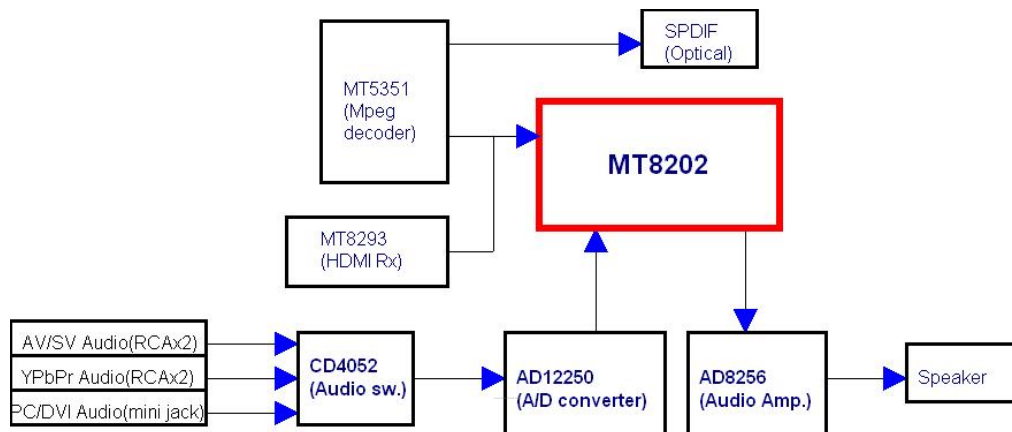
SPDIF (Optical)

MT5351 (Mpeg decoder)

MT8202

MT8293 (HDMI Rx)

AV/SV Audio(RCAx2)

YPbPr Audio(RCAx2)

PC/DVI Audio(mini jack)

CD4052 (Audio sw.)

AD12250 (A/D converter)

AD8256 (Audio Amp.)

Speaker